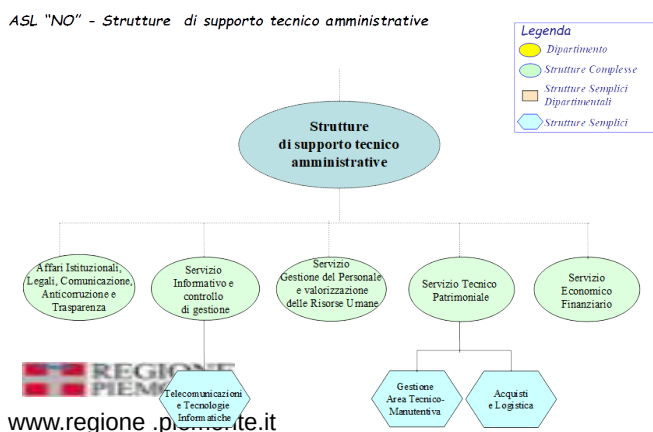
ASL "NO" - Strutture di supporto tecnico amministrative

Legenda
Dipartimento
Strutture Complesse
Strutture Semplici Dipartimentali
Strutture Semplici

Strutture di supporto tecnico amministrative

Affari Istituzionali, Legali, Comunicazione, Anticorruzione e Trasparenza

Servizio Informativo e controllo di gestione

Servizio Gestione del Personale e valorizzazione delle Risorse Umane

Servizio Tecnico Patrimoniale

Servizio Economico Finanziario

Telecomunicazioni e Tecnologie Informatiche

Gestione Area Tecnico-Manutentiva

Acquisti e Logistica

REGIONE PIEM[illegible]

www.regione .pi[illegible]te.it